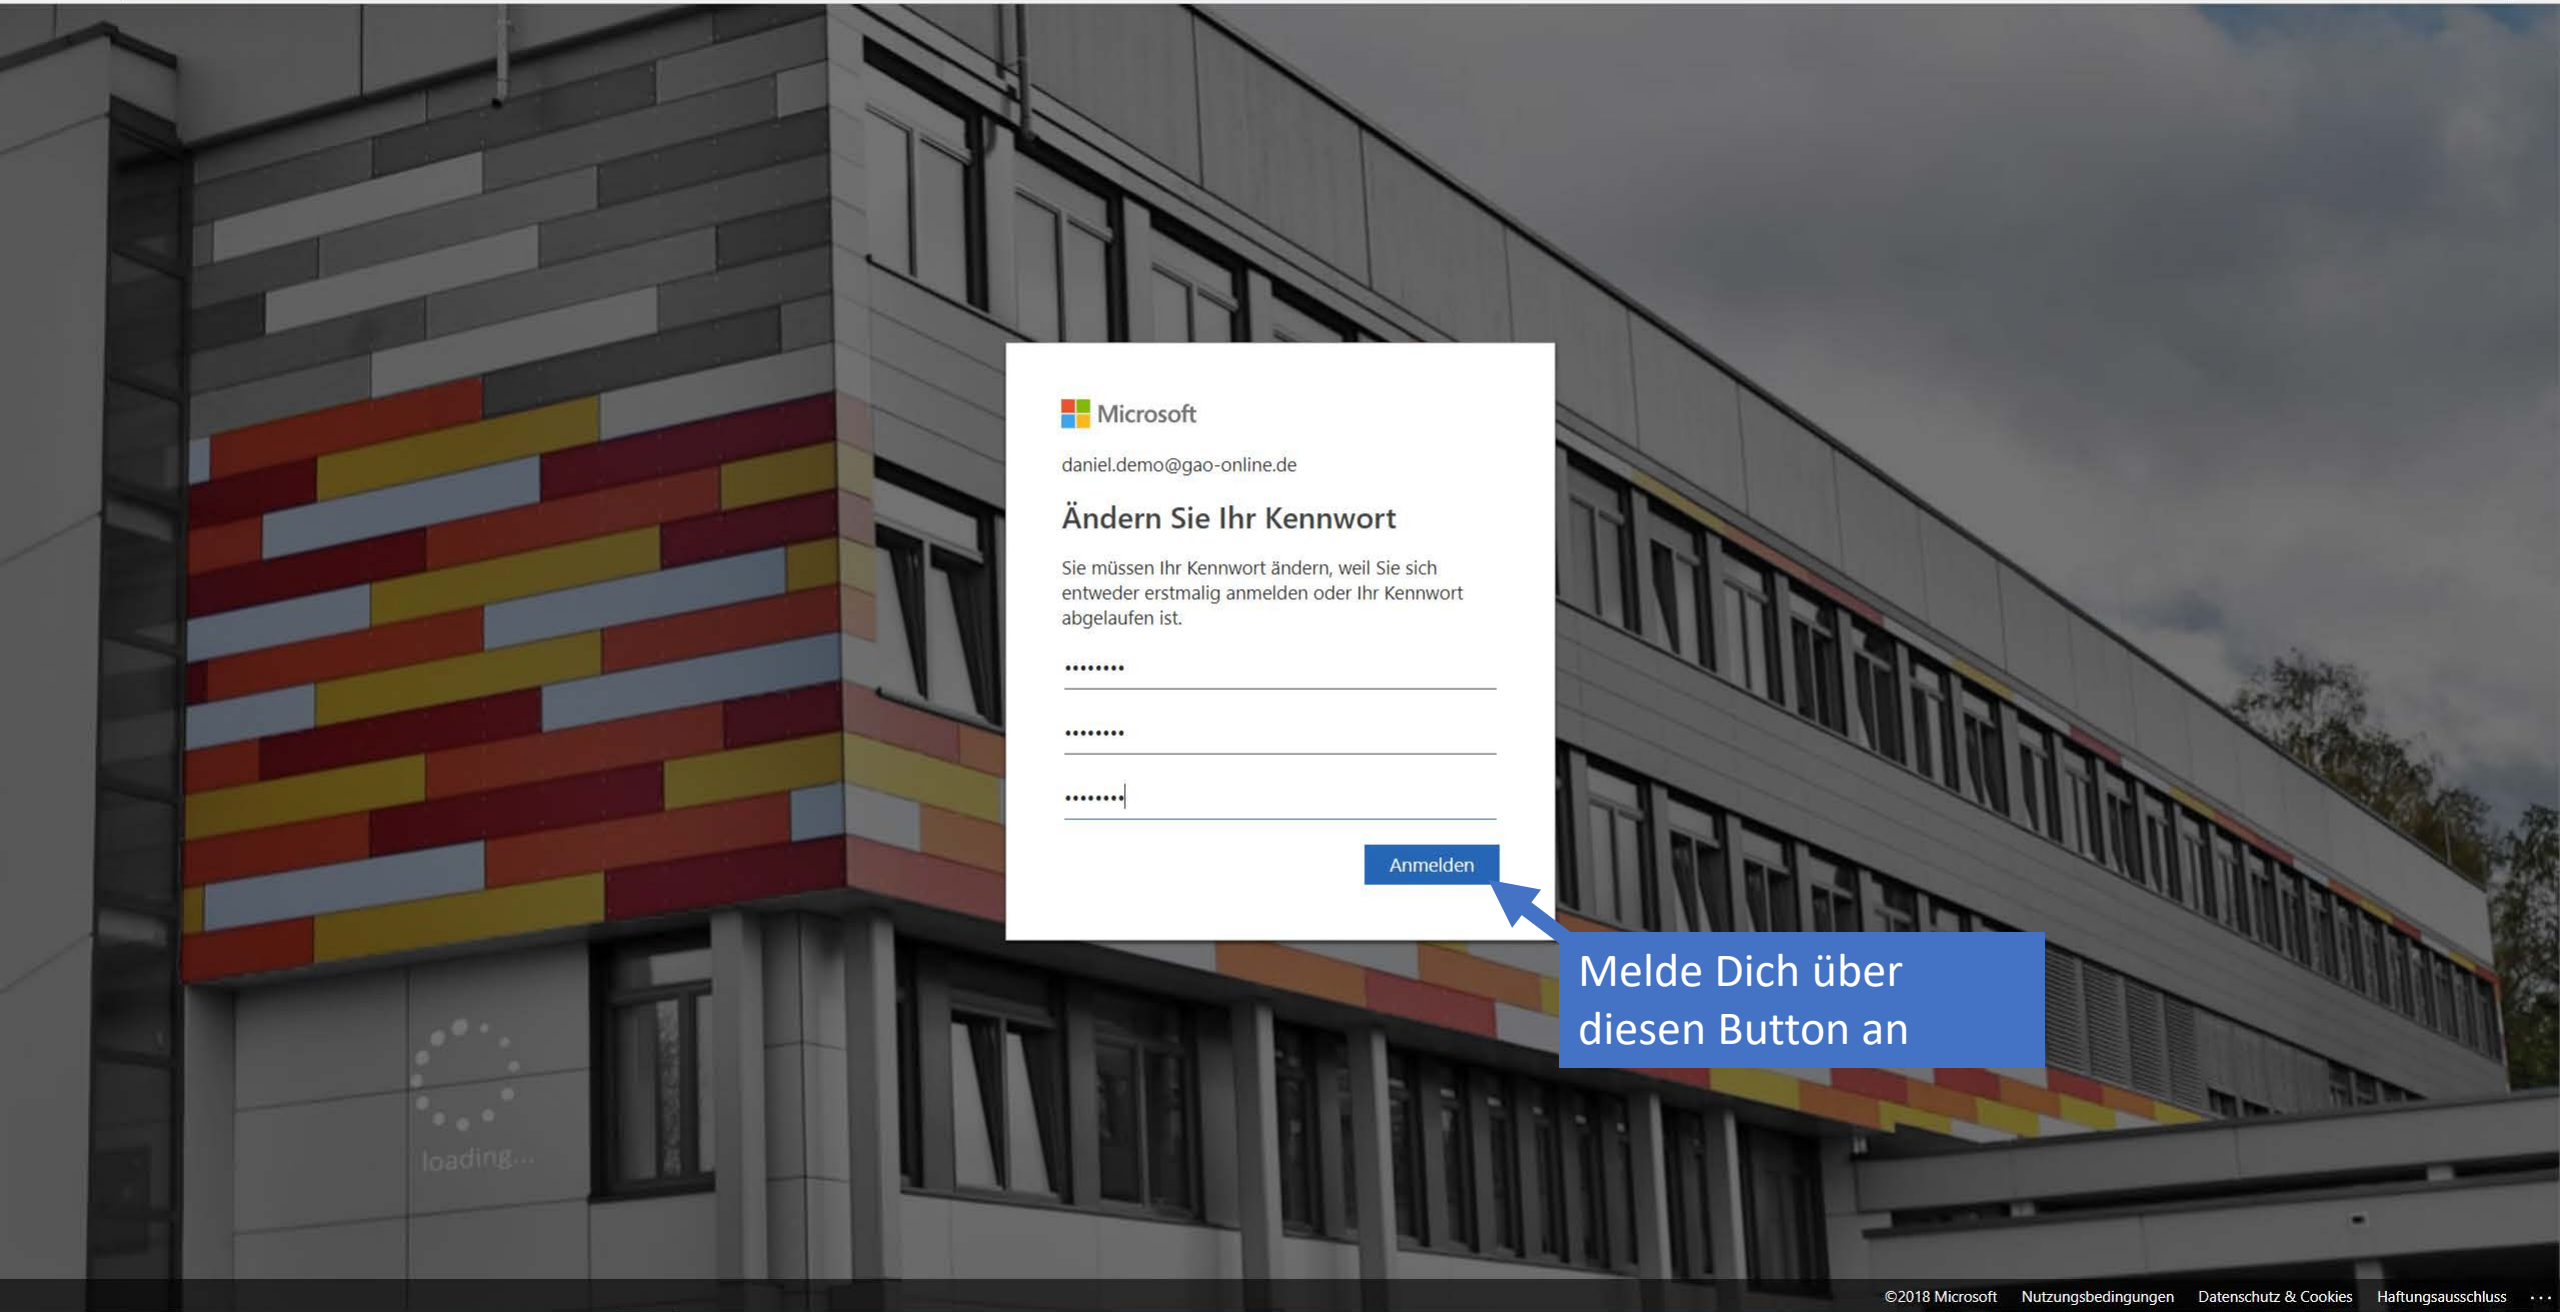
Microsoft

daniel.demo@gao-online.de

Ändern Sie Ihr Kennwort

Sie müssen Ihr Kennwort ändern, weil Sie sich entweder erstmalig anmelden oder Ihr Kennwort abgelaufen ist.

••••••••

••••••••

••••••••

Anmelden

Melde Dich über diesen Button an

loading...

©2018 Microsoft Nutzungsbedingungen Datenschutz & Cookies Haftungsausschluss ...